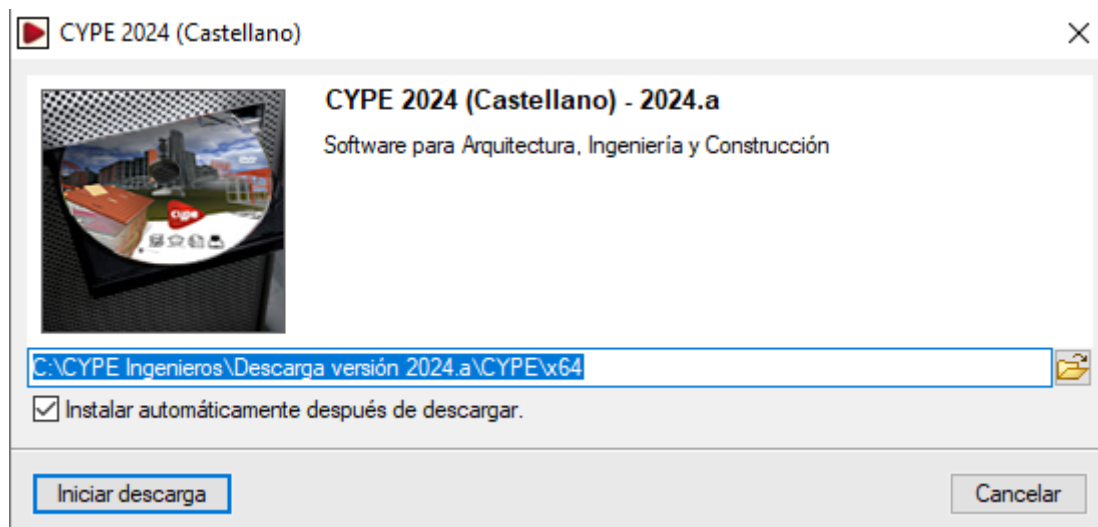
CYPE 2024 (Castellano)

CYPE 2024 (Castellano) - 2024.a

Software para Arquitectura, Ingeniería y Construcción

C:\CYPE Ingenieros\Descarga versión 2024.a\CYPE\x64

Instalar automáticamente después de descargar.

Iniciar descarga

Cancelar